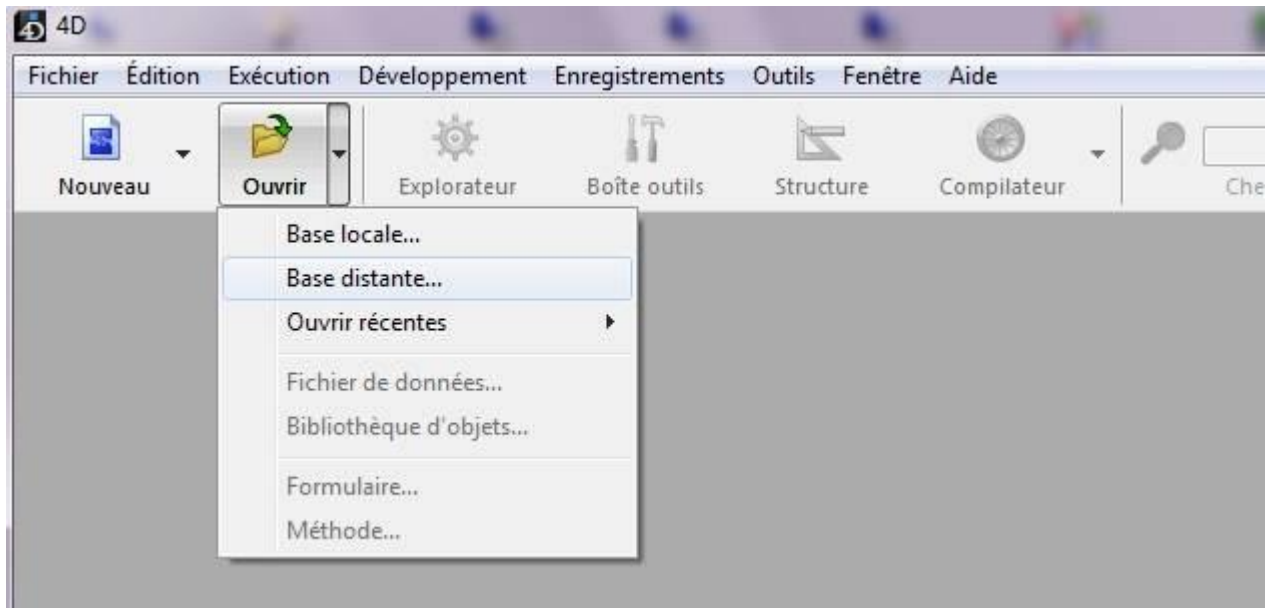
4D

Fichier Édition Exécution Développement Enregistrements Outils Fenêtre Aide

Nouveau
Ouvrir
Explorateur
Boîte outils
Structure
Compilateur
Che

Base locale...
Base distante...
Ouvrir récentes
Fichier de données...
Bibliothèque d'objets...
Formulaire...
Méthode...